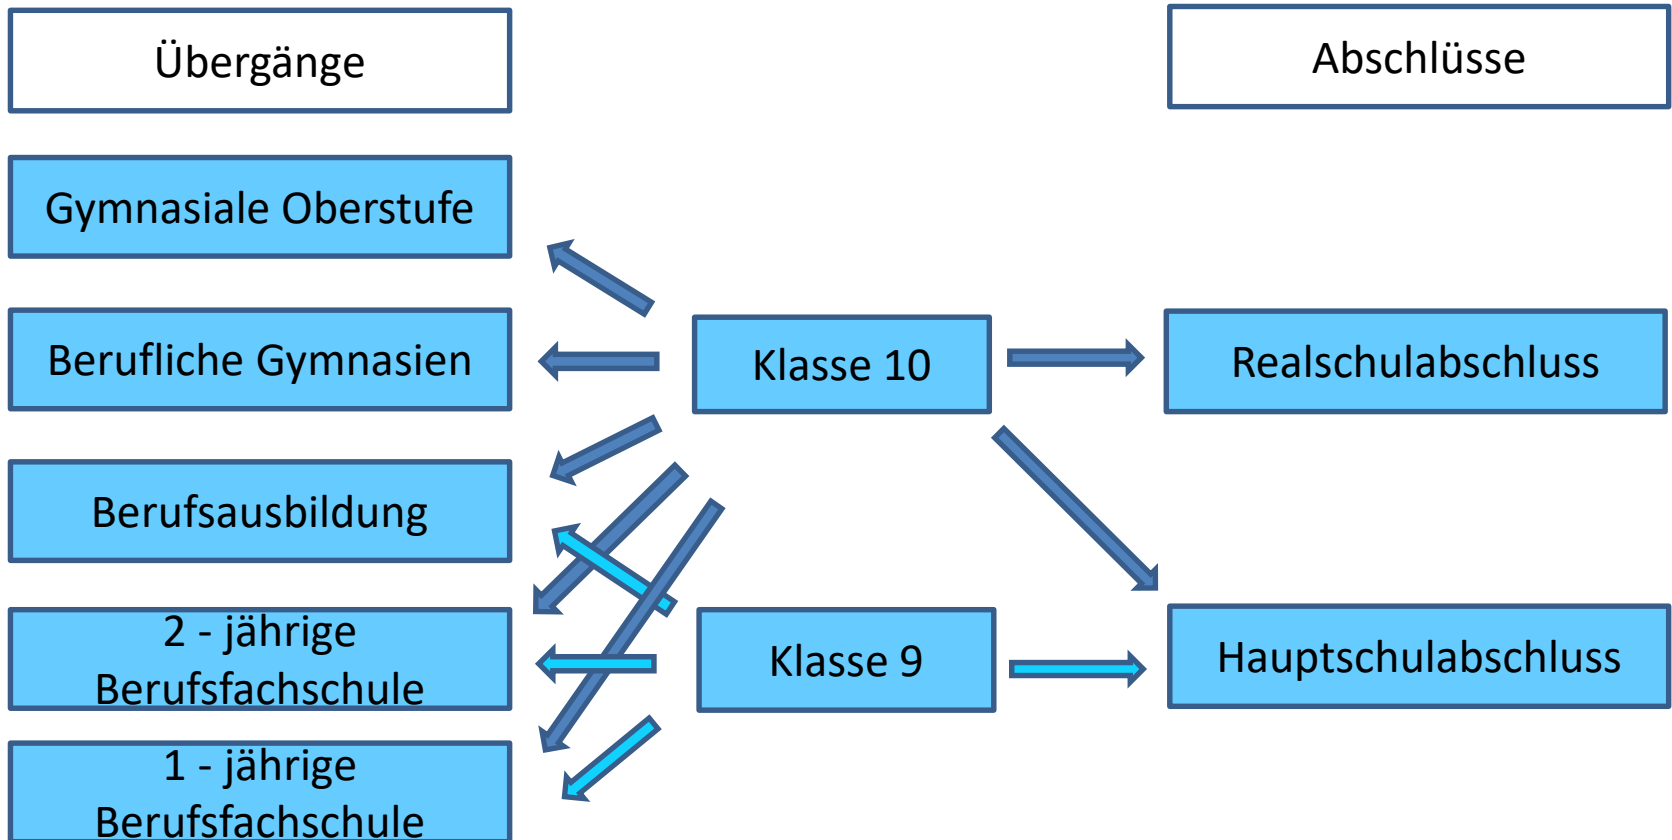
Übergänge

Abschlüsse

Gymnasiale Oberstufe

Berufliche Gymnasien

Berufsausbildung

2 - jährige Berufsfachschule

1 - jährige Berufsfachschule

Klasse 10

Klasse 9

Realschulabschluss

Hauptschulabschluss